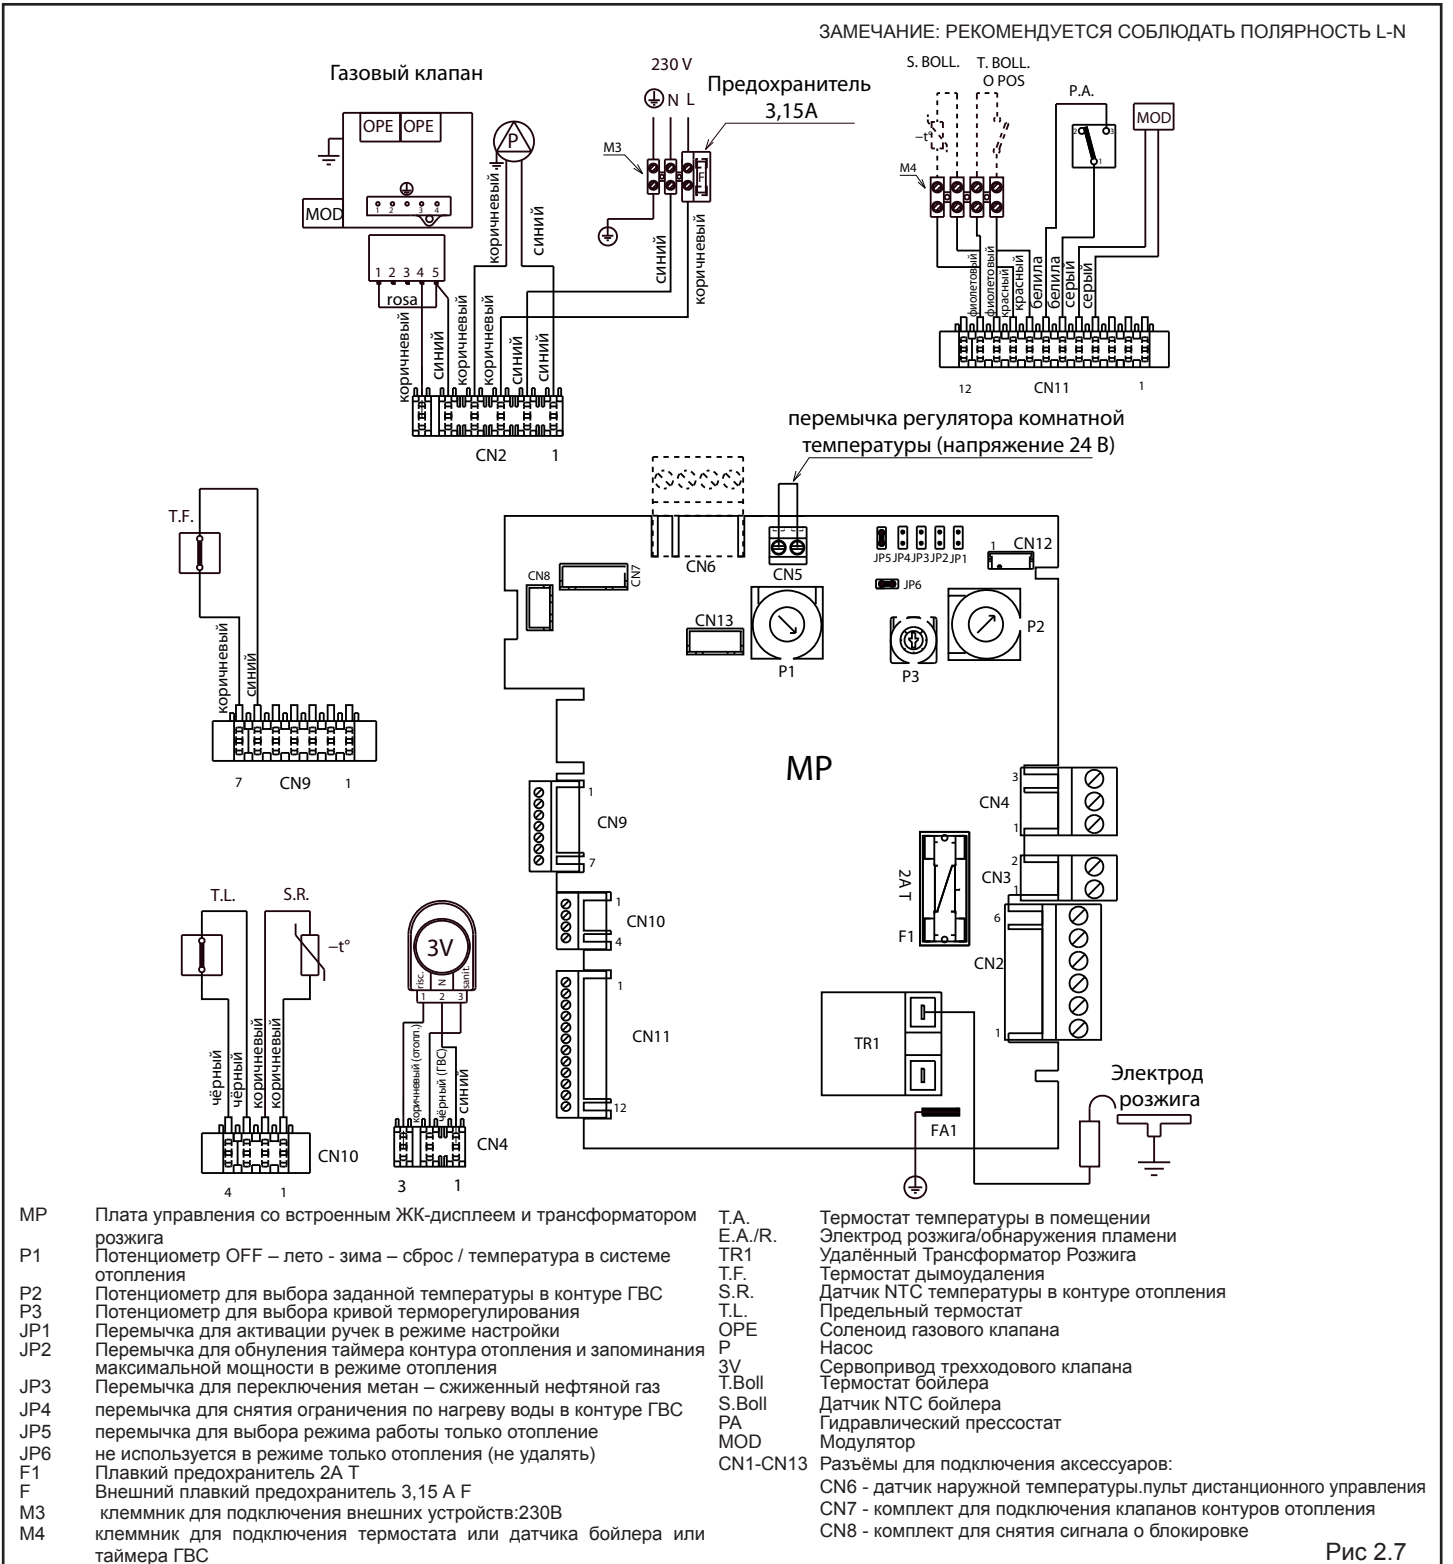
ЗАМЕЧАНИЕ: РЕКОМЕНДУЕТСЯ СОБЛЮДАТЬ ПОЛЯРНОСТЬ L-N

Газовый клапан

OPE OPE

MOD

P

230 V

N L

Предохранитель 3,15A

M3

коричневый

синий

синий

коричневый

1 2 3 4 5

rosa

коричневый

синий

коричневый

коричневый

синий

синий

CN2 1

S. BOLL.

T. BOLL. O POS

P.A.

MOD

M4

фиолетовый

фиолетовый

красный

красный

белила

белила

серый

серый

12 CN11 1

перемычка регулятора комнатной температуры (напряжение 24 В)

T.F.

коричневый

синий

7 CN9 1

CN8

CN7

CN6

CN5

JP5 JP4 JP3 JP2 JP1

1 CN12

JP6

CN13

P1

P3

P2

MP

CN9

CN10

CN11

CN4

CN3

CN2

2A T

F1

TR1

FA1

Электрод розжига

T.L.

S.R.

$-t°$

чёрный

чёрный

коричневый

коричневый

CN10

4 1

3V

risc N sanit

1 2 3

коричневый (отопл.)

чёрный (ГВС)

синий

CN4

3 1

MP Плата управления со встроенным ЖК-дисплеем и трансформатором розжига
P1 Потенциометр OFF – лето - зима – сброс / температура в системе отопления
P2 Потенциометр для выбора заданной температуры в контуре ГВС
P3 Потенциометр для выбора кривой терморегулирования
JP1 Перемычка для активации ручек в режиме настройки
JP2 Перемычка для обнуления таймера контура отопления и запоминания максимальной мощности в режиме отопления
JP3 Перемычка для переключения метан – сжиженный нефтяной газ
JP4 перемычка для снятия ограничения по нагреву воды в контуре ГВС
JP5 перемычка для выбора режима работы только отопление
JP6 не используется в режиме только отопления (не удалять)
F1 Плавкий предохранитель 2A T
F Внешний плавкий предохранитель 3,15 A F
M3 клеммник для подключения внешних устройств:230В
M4 клеммник для подключения термостата или датчика бойлера или таймера ГВС

T.A. Термостат температуры в помещении
E.A./R. Электрод розжига/обнаружения пламени
TR1 Удалённый Трансформатор Розжига
T.F. Термостат дымоудаления
S.R. Датчик NTC температуры в контуре отопления
T.L. Предельный термостат
OPE Соленоид газового клапана
P Насос
3V Сервопривод трехходового клапана
T.Boll Термостат бойлера
S.Boll Датчик NTC бойлера
PA Гидравлический прессостат
MOD Модулятор
CN1-CN13 Разъёмы для подключения аксессуаров:
CN6 - датчик наружной температуры.пульт дистанционного управления
CN7 - комплект для подключения клапанов контуров отопления
CN8 - комплект для снятия сигнала о блокировке

Рис 2.7